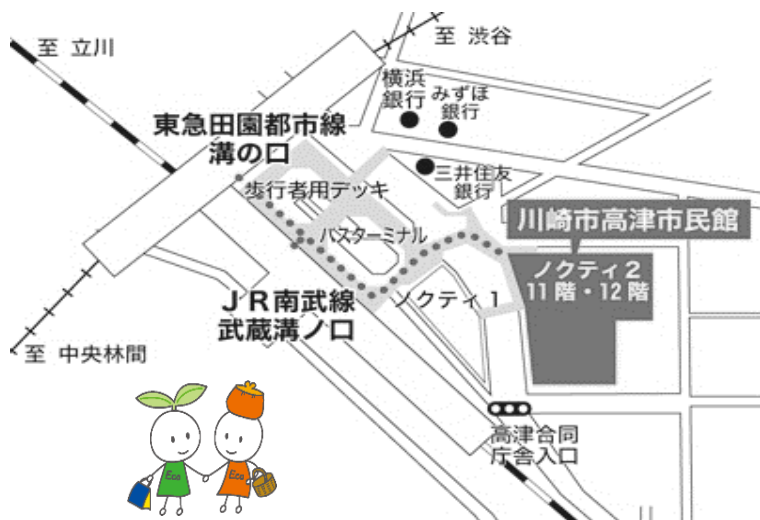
至 立川

至 渋谷

横浜銀行

みずほ銀行

東急田園都市線
溝の口

三井住友銀行

歩行者用デッキ

川崎市高津市民館

バスターミナル

ノクティ２
11階・12階

ＪＲ南武線
武蔵溝ノ口

ノクティ１

至 中央林間

Eco

Eco

高津合同
庁舎入口